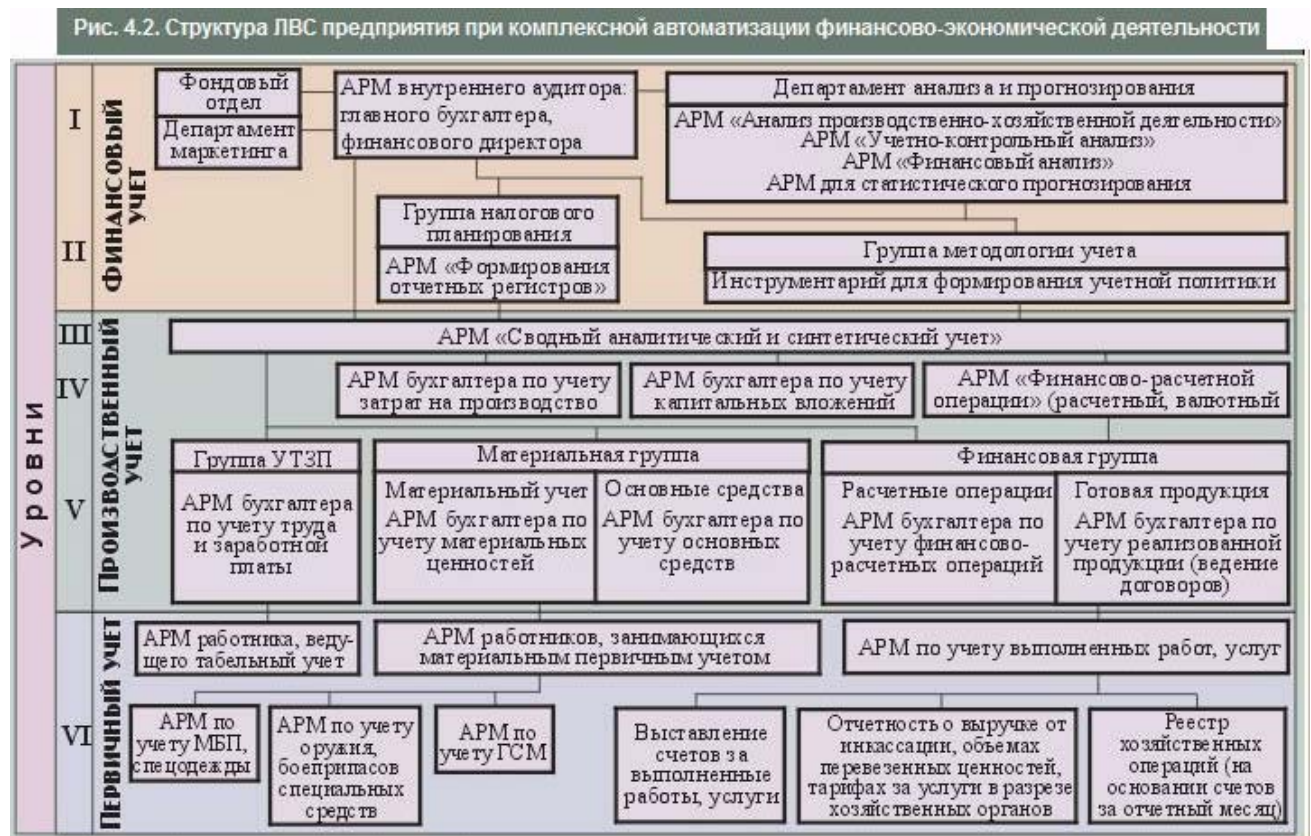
Рис. 4.2. Структура ЛВС предприятия при комплексной автоматизации финансово-экономической деятельности

Уровни

I

II

Финансовый учет

Фондовый отдел

Департамент маркетинга

АРМ внутреннего аудитора: главного бухгалтера, финансового директора

Департамент анализа и прогнозирования

АРМ «Анализ производственно-хозяйственной деятельности»
АРМ «Учетно-контрольный анализ»
АРМ «Финансовый анализ»
АРМ для статистического прогнозирования

Группа налогового планирования

АРМ «Формирования отчетных регистров»

Группа методологии учета

Инструментарий для формирования учетной политики

III

IV

V

Производственный учет

АРМ «Сводный аналитический и синтетический учет»

АРМ бухгалтера по учету затрат на производство

АРМ бухгалтера по учету капитальных вложений

АРМ «Финансово-расчетной операции» (расчетный, валютный

Группа УТЗП

АРМ бухгалтера по учету труда и заработной платы

Материальная группа

Материальный учет
АРМ бухгалтера по учету материальных ценностей

Основные средства
АРМ бухгалтера по учету основных средств

Финансовая группа

Расчетные операции
АРМ бухгалтера по учету финансово-расчетных операций

Готовая продукция
АРМ бухгалтера по учету реализованной продукции (ведение договоров)

VI

Первичный учет

АРМ работника, ведущего табельный учет

АРМ работников, занимающихся материальным первичным учетом

АРМ по учету выполненных работ, услуг

АРМ по учету МБП, спецодежды

АРМ по учету оружия, боеприпасов специальных средств

АРМ по учету ГСМ

Выставление счетов за выполненные работы, услуги

Отчетность о выручке от инкассации, объемах перевезенных ценностей, тарифах за услуги в разрезе хозяйственных органов

Реестр хозяйственных операций (на основании счетов за отчетный месяц)